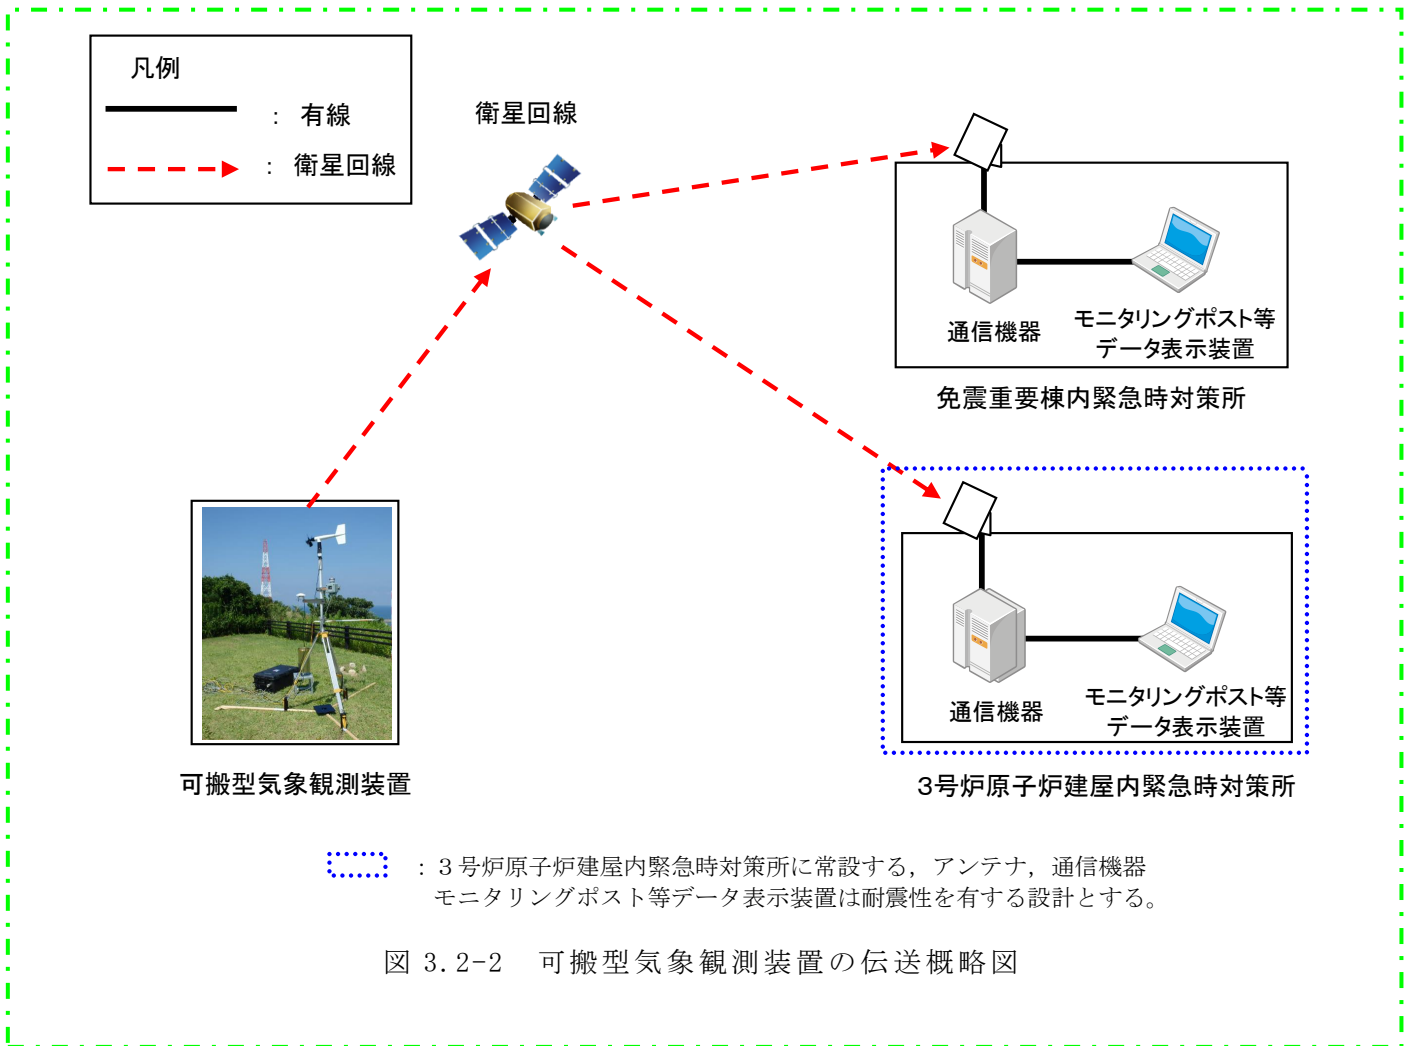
凡例

: 有線

: 衛星回線

衛星回線

通信機器

モニタリングポスト等
データ表示装置

免震重要棟内緊急時対策所

可搬型気象観測装置

通信機器

モニタリングポスト等
データ表示装置

3号炉原子炉建屋内緊急時対策所

: 3号炉原子炉建屋内緊急時対策所に常設する，アンテナ，通信機器
モニタリングポスト等データ表示装置は耐震性を有する設計とする。

図 3.2-2　可搬型気象観測装置の伝送概略図